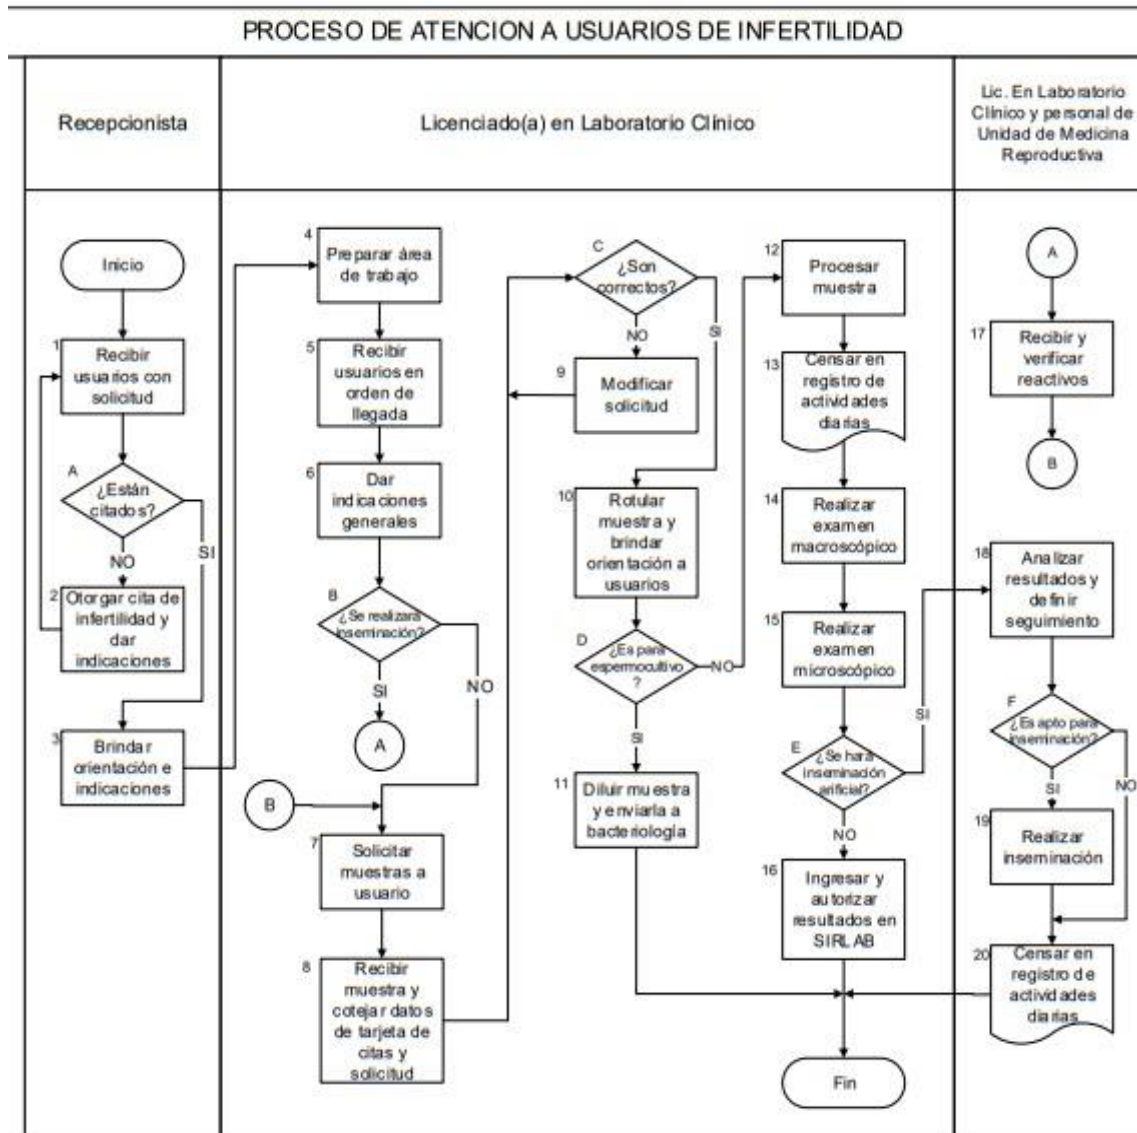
PROCESO DE ATENCION A USUARIOS DE INFERTILIDAD

Recepcionista

Licenciado(a) en Laboratorio Clínico

Lic. En Laboratorio Clínico y personal de Unidad de Medicina Reproductiva

Inicio

1 Recibir usuarios con solicitud

A ¿Están citados?

NO

SI

2 Otorgar cita de infertilidad y dar indicaciones

3 Brindar orientación e indicaciones

4 Preparar área de trabajo

5 Recibir usuarios en orden de llegada

6 Dar indicaciones generales

B ¿Se realizara inseminación?

SI

A

NO

B

7 Solicitar muestras a usuario

8 Recibir muestra y cotejar datos de tarjeta de citas y solicitud

C ¿Son correctos?

NO

SI

9 Modificar solicitud

10 Rotular muestra y brindar orientación a usuarios

D ¿Es para espermocultivo?

NO

SI

11 Diluir muestra y enviarla a bacteriología

12 Procesar muestra

13 Censar en registro de actividades diarias

14 Realizar examen macroscópico

15 Realizar examen microscópico

E ¿Se hará inseminación artificial?

SI

NO

16 Ingresar y autorizar resultados en SIRLAB

Fin

A

17 Recibir y verificar reactivos

B

18 Analizar resultados y definir seguimiento

F ¿Es apto para inseminación?

SI

NO

19 Realizar inseminación

20 Censar en registro de actividades diarias